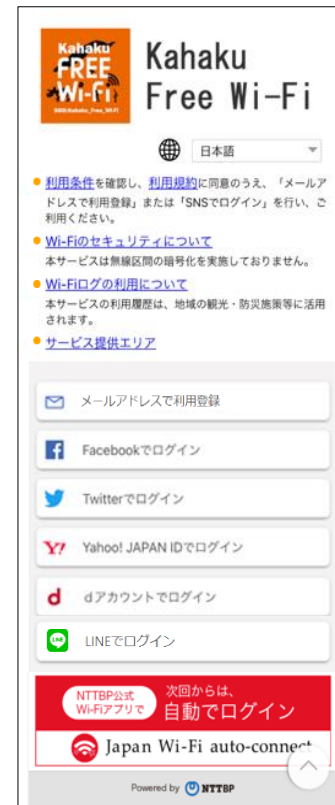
Kahaku FREE Wi-Fi
SSID:Kahaku_Free_Wi-Fi

Kahaku Free Wi-Fi

日本語

利用条件を確認し、利用規約に同意のうえ、「メールアドレスで利用登録」または「SNSでログイン」を行い、ご利用ください。

Wi-Fiのセキュリティについて
本サービスは無線区間の暗号化を実施しておりません。

Wi-Fiログの利用について
本サービスの利用履歴は、地域の観光・防災施策等に活用されます。

サービス提供エリア

メールアドレスで利用登録

Facebookでログイン

Twitterでログイン

Yahoo! JAPAN IDでログイン

dアカウントでログイン

LINEでログイン

NTTBP公式 Wi-Fiアプリで 次回からは、自動でログイン

Japan Wi-Fi auto-connect

Powered by NTTBP